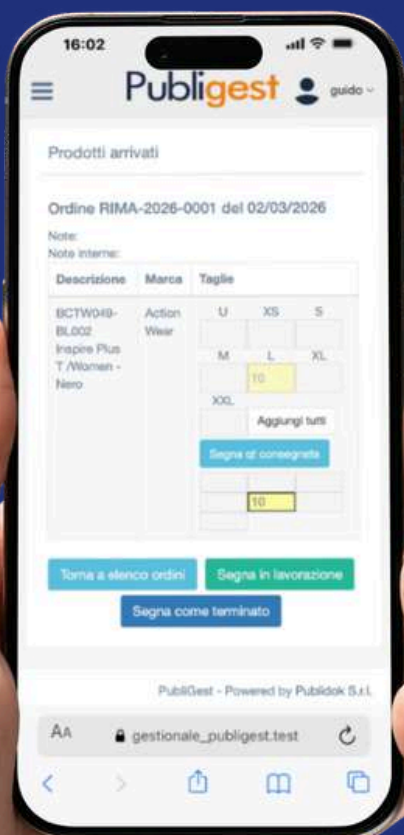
16:02

Publigest

guido

Prodotti arrivati

Ordine RIMA-2026-0001 del 02/03/2026

Note:
Note interne:

| Descrizione | Marca | Taglie |
|---|---|---|
| BCTW049-BL002 Inspire Plus T /Women - Nero | Action Wear | U XS S<br>M L XL<br>10<br>XXL<br>Aggiungi tutti<br>Segna qt consegnata<br>10 |

Torna a elenco ordini

Segna in lavorazione

Segna come terminato

PubliGest - Powered by Publidok S.r.l.

AA gestionale_publigest.test